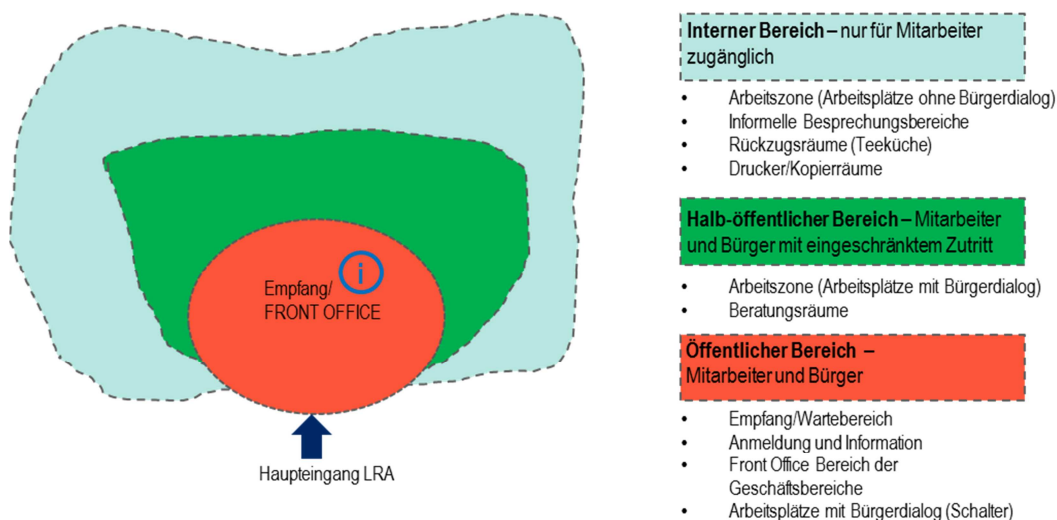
i

Empfang/
FRONT OFFICE

Haupteingang LRA

**Interner Bereich** – nur für Mitarbeiter zugänglich

- Arbeitszone (Arbeitsplätze ohne Bürgerdialog)
- Informelle Besprechungsbereiche
- Rückzugsräume (Teeküche)
- Drucker/Kopierräume

**Halb-öffentlicher Bereich** – Mitarbeiter und Bürger mit eingeschränktem Zutritt

- Arbeitszone (Arbeitsplätze mit Bürgerdialog)
- Beratungsräume

**Öffentlicher Bereich** – Mitarbeiter und Bürger

- Empfang/Wartebereich
- Anmeldung und Information
- Front Office Bereich der Geschäftsbereiche
- Arbeitsplätze mit Bürgerdialog (Schalter)